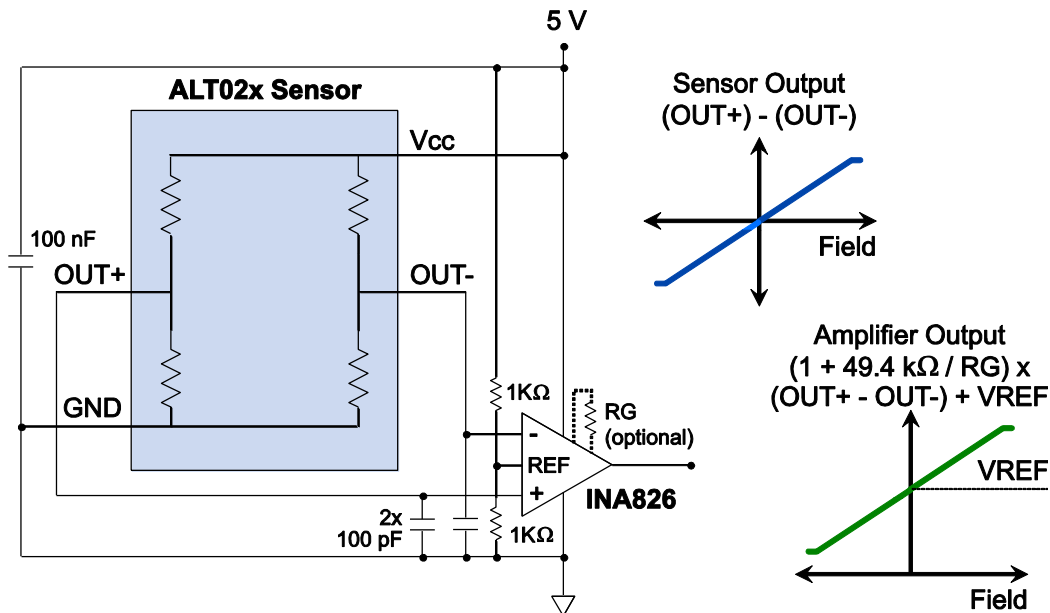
5 V

ALT02x Sensor

Vcc

100 nF

OUT+

OUT-

GND

1KΩ

RG (optional)

-

REF

+

INA826

2x 100 pF

1KΩ

Sensor Output
(OUT+) - (OUT-)

Field

Amplifier Output
(1 + 49.4 kΩ / RG) x
(OUT+ - OUT-) + VREF

VREF

Field